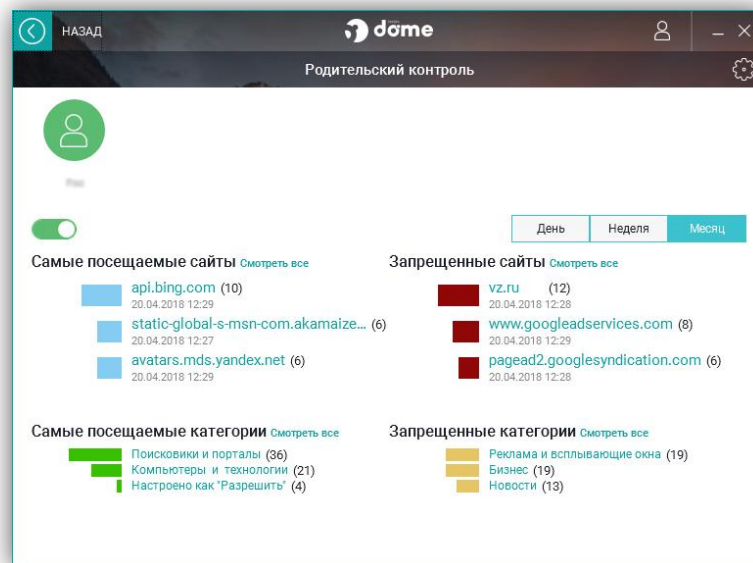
НАЗАД

dome

Родительский контроль

Pao

День Неделя Месяц

Самые посещаемые сайты Смотреть все

api.bing.com (10)
20.04.2018 12:29

static-global-s-msn-com.akamaize... (6)
20.04.2018 12:27

avatars.mds.yandex.net (6)
20.04.2018 12:29

Запрещенные сайты Смотреть все

vz.ru (12)
20.04.2018 12:28

www.googleadservices.com (8)
20.04.2018 12:29

pagead2.googlesyndication.com (6)
20.04.2018 12:28

Самые посещаемые категории Смотреть все

Поисковики и порталы (36)
Компьютеры и технологии (21)
Настроено как "Разрешить" (4)

Запрещенные категории Смотреть все

Реклама и всплывающие окна (19)
Бизнес (19)
Новости (13)